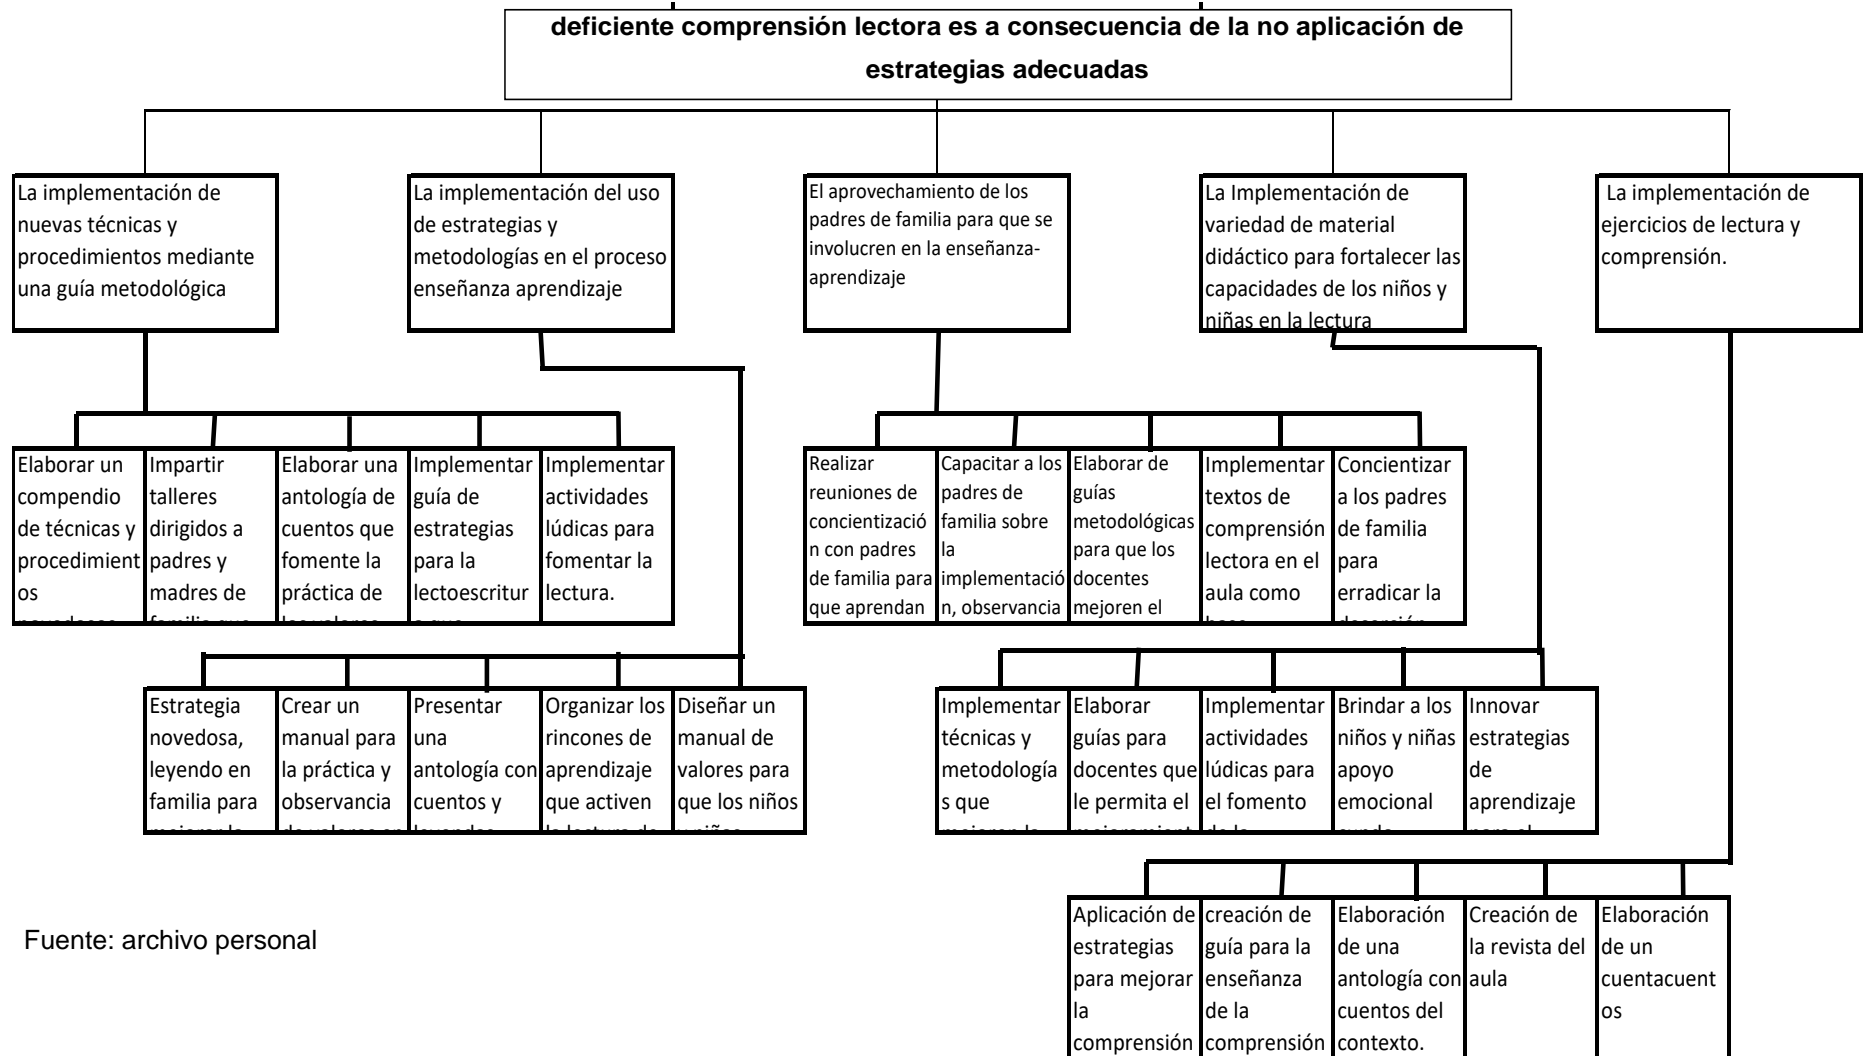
deficiente comprensión lectora es a consecuencia de la no aplicación de estrategias adecuadas

La implementación de nuevas técnicas y procedimientos mediante una guía metodológica

La implementación del uso de estrategias y metodologías en el proceso enseñanza aprendizaje

El aprovechamiento de los padres de familia para que se involucren en la enseñanza-aprendizaje

La Implementación de variedad de material didáctico para fortalecer las capacidades de los niños y niñas en la lectura

La implementación de ejercicios de lectura y comprensión.

Elaborar un compendio de técnicas y procedimientos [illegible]

Impartir talleres dirigidos a padres y madres de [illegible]

Elaborar una antología de cuentos que fomente la práctica de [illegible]

Implementar guía de estrategias para la lectoescritur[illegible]

Implementar actividades lúdicas para fomentar la lectura.

Realizar reuniones de concientización con padres de familia para que aprendan

Capacitar a los padres de familia sobre la implementación, observancia

Elaborar de guías metodológicas para que los docentes mejoren el

Implementar textos de comprensión lectora en el aula como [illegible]

Concientizar a los padres de familia para erradicar la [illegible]

Estrategia novedosa, leyendo en familia para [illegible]

Crear un manual para la práctica y observancia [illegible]

Presentar una antología con cuentos y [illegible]

Organizar los rincones de aprendizaje que activen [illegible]

Diseñar un manual de valores para que los niños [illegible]

Implementar técnicas y metodologías que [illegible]

Elaborar guías para docentes que le permita el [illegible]

Implementar actividades lúdicas para el fomento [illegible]

Brindar a los niños y niñas apoyo emocional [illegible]

Innovar estrategias de aprendizaje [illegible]

Aplicación de estrategias para mejorar la comprensión

creación de guía para la enseñanza de la comprensión

Elaboración de una antología con cuentos del contexto.

Creación de la revista del aula

Elaboración de un cuentacuentos

Fuente: archivo personal